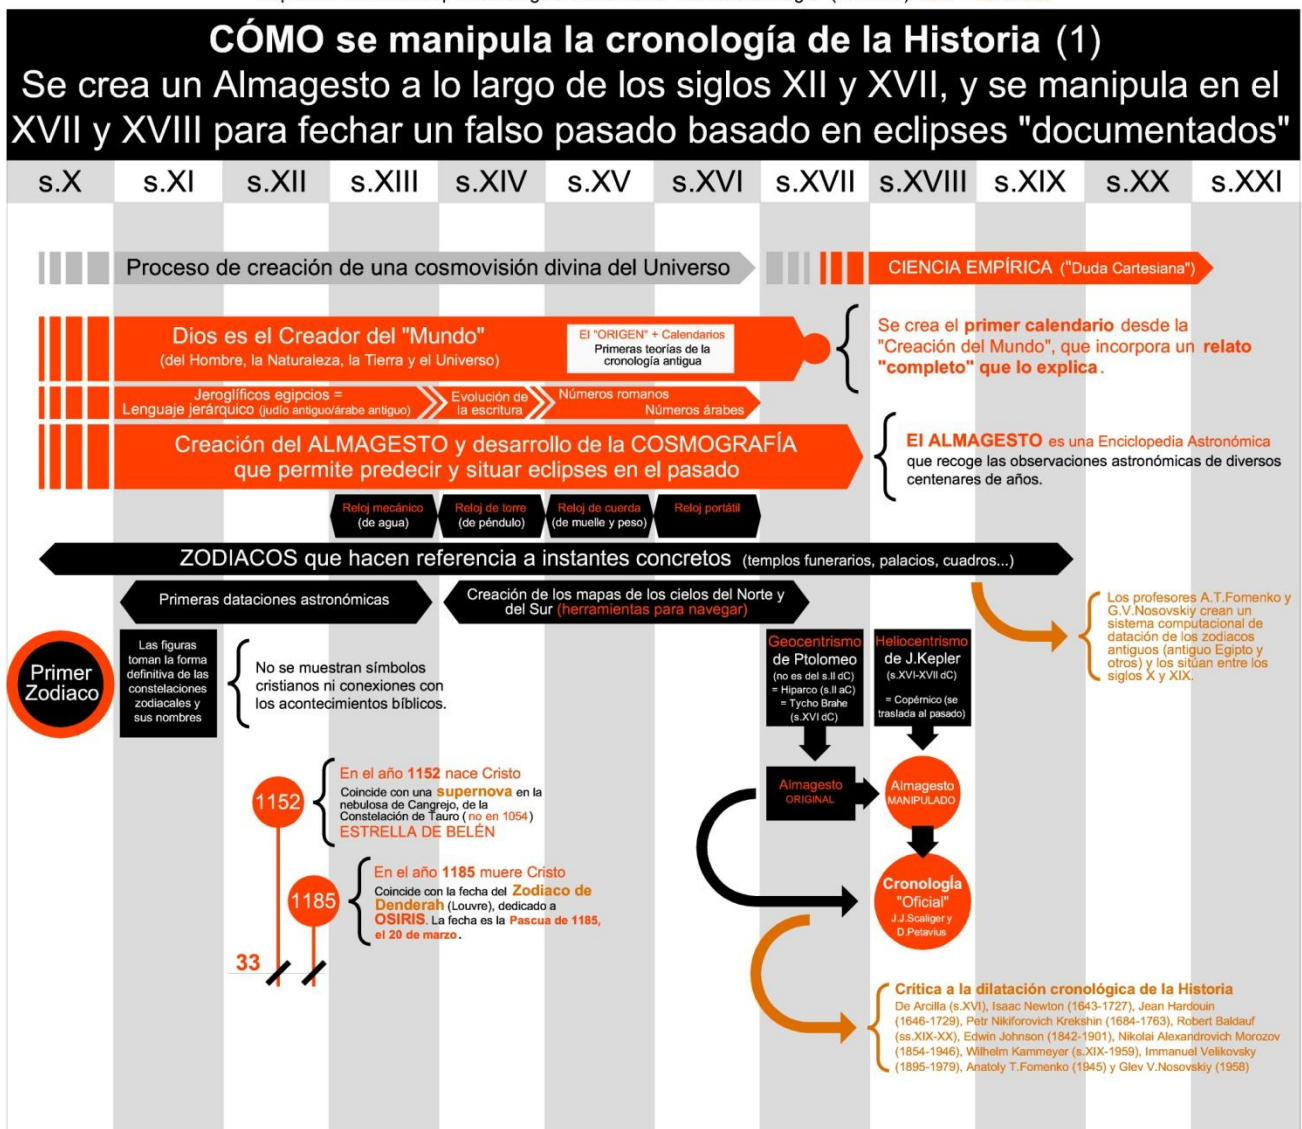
CÓMO se manipula la cronología de la Historia (1)
Se crea un Almagesto a lo largo de los siglos XII y XVII, y se manipula en el XVII y XVIII para fechar un falso pasado basado en eclipses "documentados"

| s.X | s.XI | s.XII | s.XIII | s.XIV | s.XV | s.XVI | s.XVII | s.XVIII | s.XIX | s.XX | s.XXI |
|---|---|---|---|---|---|---|---|---|---|---|---|

Proceso de creación de una cosmovisión divina del Universo

CIENCIA EMPÍRICA ("Duda Cartesiana")

Dios es el Creador del "Mundo"
(del Hombre, la Naturaleza, la Tierra y el Universo)

El "ORIGEN" + Calendarios
Primeras teorías de la cronología antigua

Se crea el primer calendario desde la "Creación del Mundo", que incorpora un relato "completo" que lo explica.

Jeroglíficos egipcios = Lenguaje jerárquico (judío antiguo/árabe antiguo)

Evolución de la escritura

Números romanos
Números árabes

Creación del ALMAGESTO y desarrollo de la COSMOGRAFÍA que permite predecir y situar eclipses en el pasado

El ALMAGESTO es una Enciclopedia Astronómica que recoge las observaciones astronómicas de diversos centenares de años.

Reloj mecánico (de agua)
Reloj de torre (de péndulo)
Reloj de cuerda (de muelle y peso)
Reloj portátil

ZODIACOS que hacen referencia a instantes concretos (templos funerarios, palacios, cuadros...)

Primeras dataciones astronómicas

Creación de los mapas de los cielos del Norte y del Sur (herramientas para navegar)

Los profesores A.T.Fomenko y G.V.Nosovskiy crean un sistema computacional de datación de los zodiacos antiguos (antiguo Egipto y otros) y los sitúan entre los siglos X y XIX.

Primer Zodiaco

Las figuras toman la forma definitiva de las constelaciones zodiacales y sus nombres

No se muestran símbolos cristianos ni conexiones con los acontecimientos bíblicos.

Geocentrismo de Ptolomeo
(no es del s.II dC)
= Hiparco (s.II aC)
= Tycho Brahe (s.XVI dC)

Heliocentrismo de J.Kepler
(s.XVI-XVII dC)
= Copérnico (se traslada al pasado)

1152
En el año 1152 nace Cristo
Coincide con una supernova en la nebulosa de Cangrejo, de la Constelación de Tauro (no en 1054)
ESTRELLA DE BELÉN

Almagesto ORIGINAL

Almagesto MANIPULADO

1185
En el año 1185 muere Cristo
Coincide con la fecha del Zodiaco de Denderah (Louvre), dedicado a OSIRIS. La fecha es la Pascua de 1185, el 20 de marzo.

Cronología "Oficial"
J.J.Scaliger y D.Petavius

33

Crítica a la dilatación cronológica de la Historia
De Arcilla (s.XVI), Isaac Newton (1643-1727), Jean Hardouin (1646-1729), Petr Nikiforovich Krekshin (1684-1763), Robert Baldauf (ss.XIX-XX), Edwin Johnson (1842-1901), Nikolai Alexandrovich Morozov (1854-1946), Wilhelm Kammeyer (s.XIX-1959), Immanuel Velikovsky (1895-1979), Anatoly T.Fomenko (1945) y Glev V.Nosovskiy (1958)